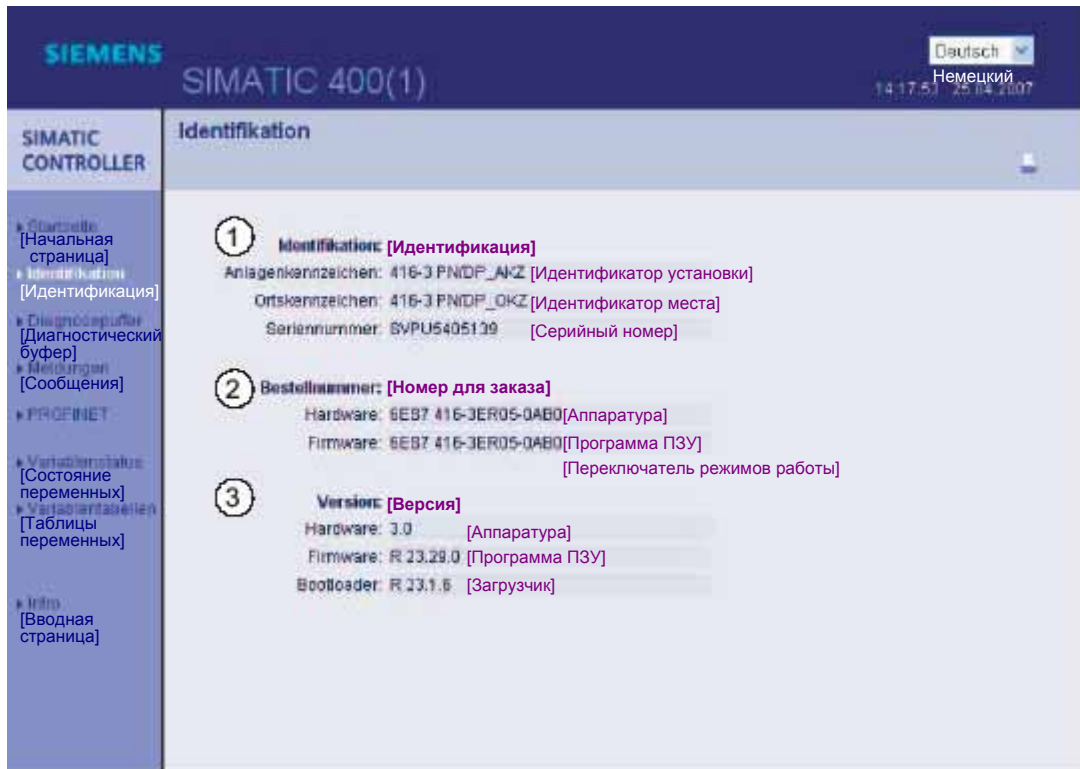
SIEMENS

SIMATIC 400(1)

Deutsch
Немецкий
14:17:57 25.04.2007

SIMATIC CONTROLLER

Identifikation

Startseite
[Начальная страница]
Identifikation
[Идентификация]
Diagnosepuffer
[Диагностический буфер]
Meldungen
[Сообщения]
PROFINET
Variablenstatus
[Состояние переменных]
Variablentabellen
[Таблицы переменных]
Info
[Вводная страница]

1 Identifikation: [Идентификация]
Anlagenkennzeichen: 416-3 PN/DP_AKZ [Идентификатор установки]
Ortskennzeichen: 416-3 PN/DP_OKZ [Идентификатор места]
Seriennummer: SVPU5405139 [Серийный номер]

2 Bestellnummer: [Номер для заказа]
Hardware: 6ES7 416-3ER05-0AB0 [Аппаратура]
Firmware: 6ES7 416-3ER05-0AB0 [Программа ПЗУ]
[Переключатель режимов работы]

3 Version: [Версия]
Hardware: 3.0 [Аппаратура]
Firmware: R 23.29.0 [Программа ПЗУ]
Bootloader: R 23.1.6 [Загрузчик]